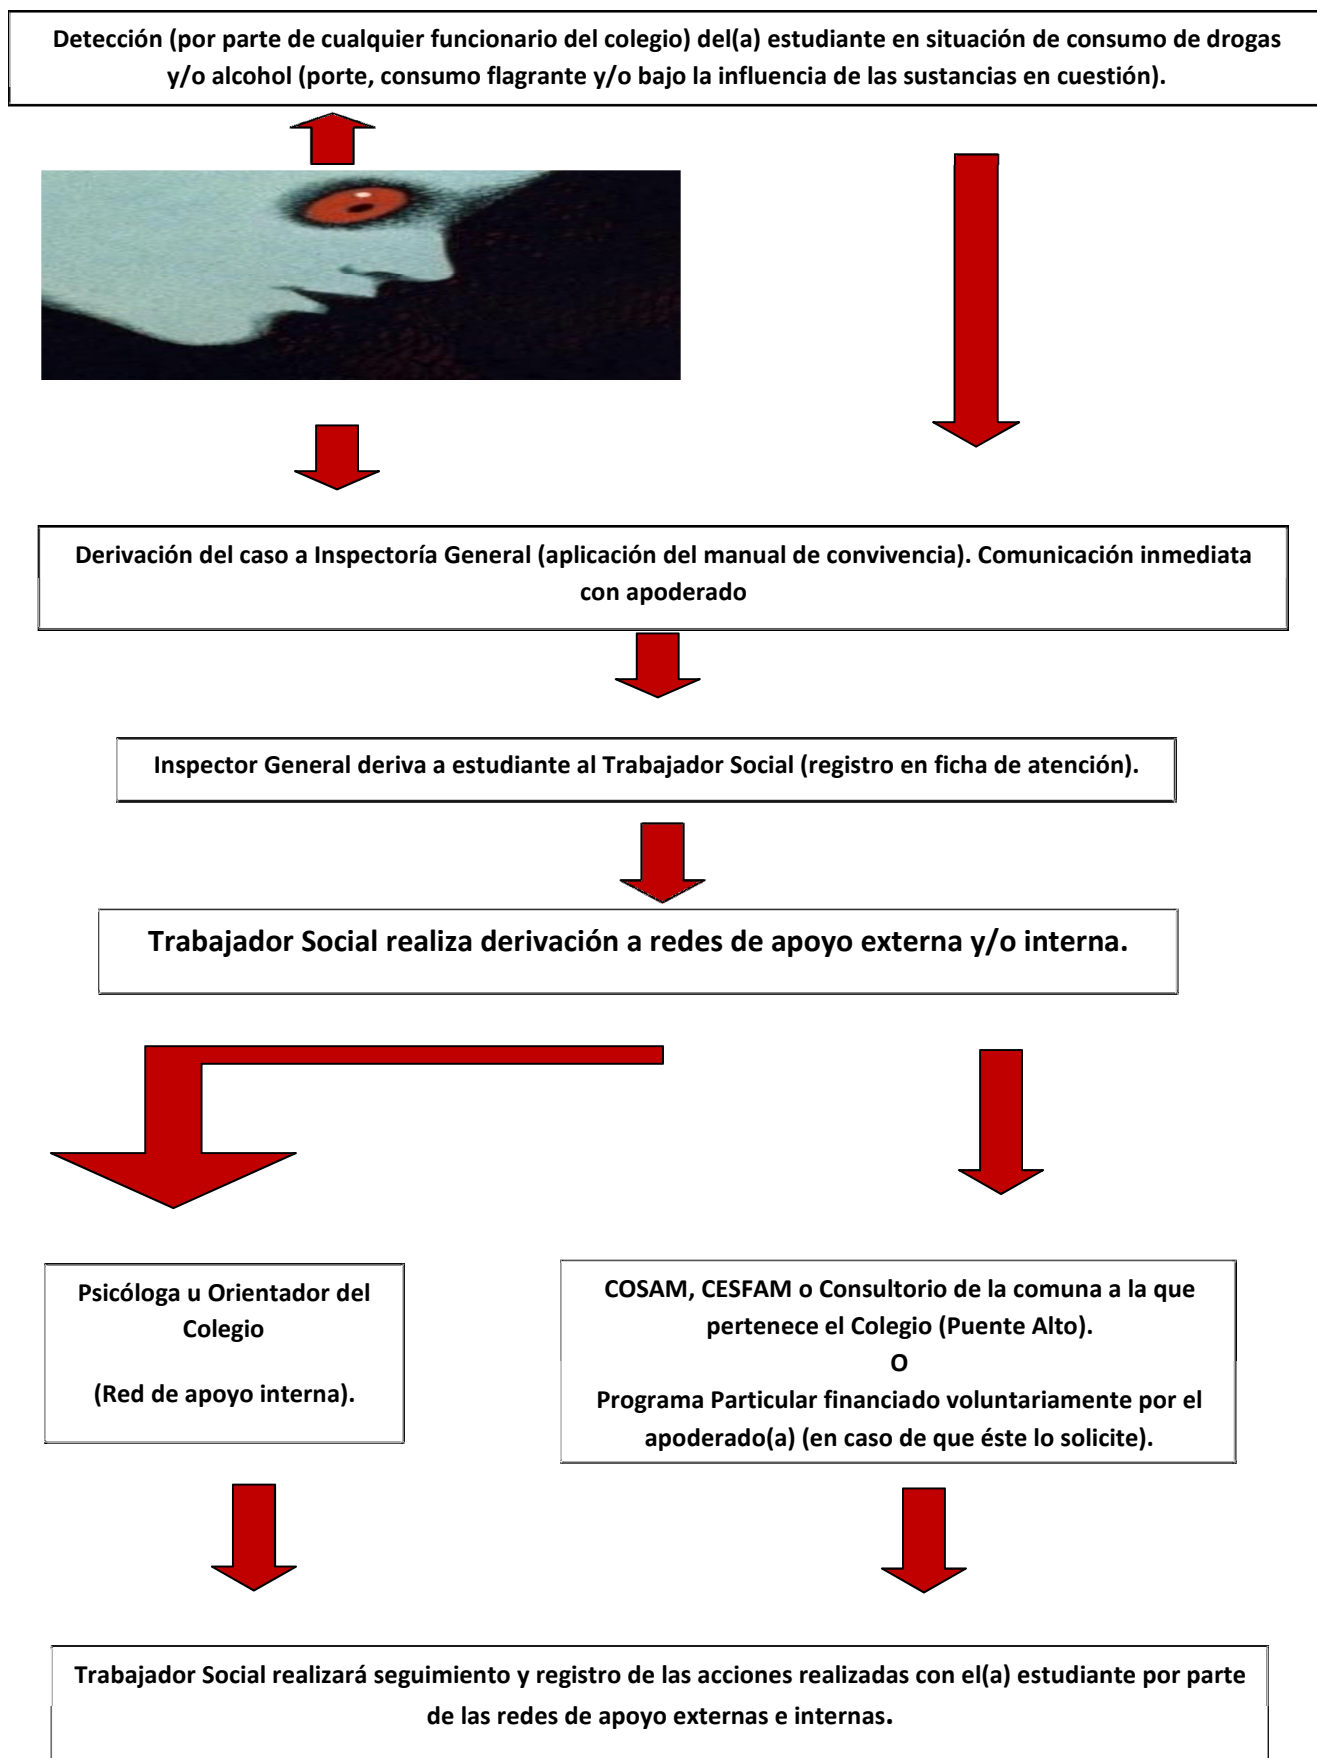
Detección (por parte de cualquier funcionario del colegio) del(a) estudiante en situación de consumo de drogas y/o alcohol (porte, consumo flagrante y/o bajo la influencia de las sustancias en cuestión).

Derivación del caso a Inspectoría General (aplicación del manual de convivencia). Comunicación inmediata con apoderado

Inspector General deriva a estudiante al Trabajador Social (registro en ficha de atención).

Trabajador Social realiza derivación a redes de apoyo externa y/o interna.

Psicóloga u Orientador del Colegio

(Red de apoyo interna).

COSAM, CESFAM o Consultorio de la comuna a la que pertenece el Colegio (Puente Alto).
O
Programa Particular financiado voluntariamente por el apoderado(a) (en caso de que éste lo solicite).

Trabajador Social realizará seguimiento y registro de las acciones realizadas con el(a) estudiante por parte de las redes de apoyo externas e internas.